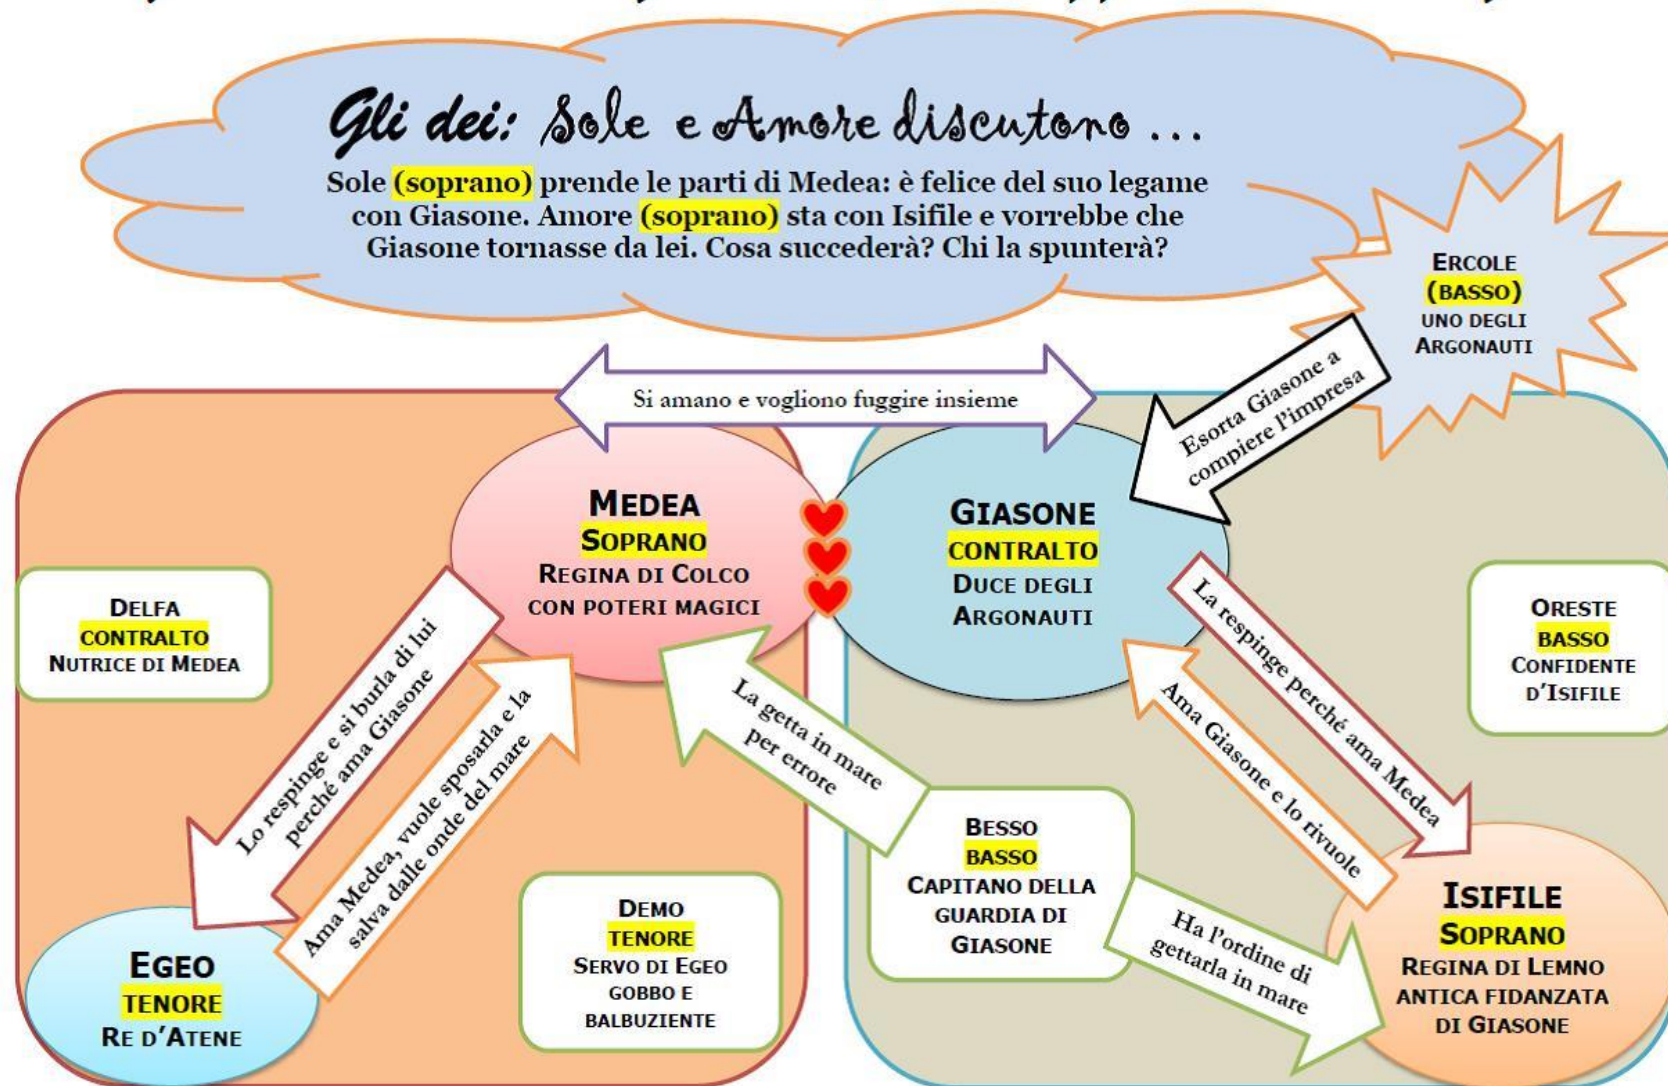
Gli dei: Sole e Amore discutono ...

Sole (soprano) prende le parti di Medea: è felice del suo legame con Giasone. Amore (soprano) sta con Isifile e vorrebbe che Giasone tornasse da lei. Cosa succederà? Chi la spunterà?

ERCOLE
(BASSO)
UNO DEGLI ARGONAUTI

Esorta Giasone a compiere l'impresa

Si amano e vogliono fuggire insieme

MEDEA
SOPRANO
REGINA DI COLCO CON POTERI MAGICI

GIASONE
CONTRALTO
DUCE DEGLI ARGONAUTI

DELFA
CONTRALTO
NUTRICE DI MEDEA

ORESTE
BASSO
CONFIDENTE D'ISIFILE

Lo respinge e si burla di lui perché ama Giasone

Ama Medea, vuole sposarla e la salva dalle onde del mare

La getta in mare per errore

La respinge perché ama Medea

Ama Giasone e lo rivuole

BESSO
BASSO
CAPITANO DELLA GUARDIA DI GIASONE

Ha l'ordine di gettarla in mare

DEMO
TENORE
SERVO DI EGEO GOBBO E BALBUZIENTE

EGEO
TENORE
RE D'ATENE

ISIFILE
SOPRANO
REGINA DI LEMNO ANTICA FIDANZATA DI GIASONE